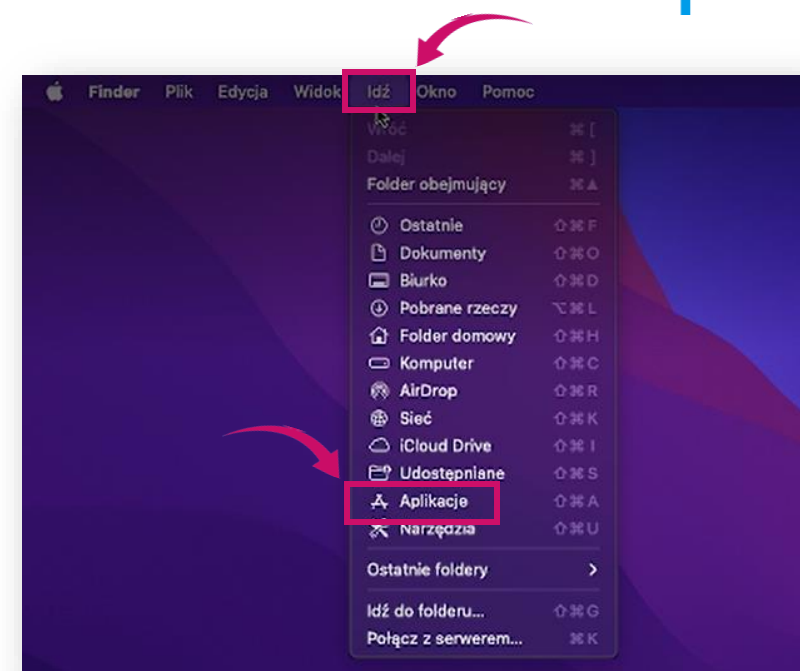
Finder Plik Edycja Widok Idź Okno Pomoc

Wróć ⌘ [
Dalej ⌘ ]
Folder obejmujący ⌘ ▲

Ostatnie ⇧⌘F
Dokumenty ⇧⌘O
Biurko ⇧⌘D
Pobrane rzeczy ⌥⌘L
Folder domowy ⇧⌘H
Komputer ⇧⌘C
AirDrop ⇧⌘R
Sieć ⇧⌘K
iCloud Drive ⇧⌘I
Udostępniane ⇧⌘S
Aplikacje ⇧⌘A
Narzędzia ⇧⌘U

Ostatnie foldery >

Idź do folderu... ⇧⌘G
Połącz z serwerem... ⌘K